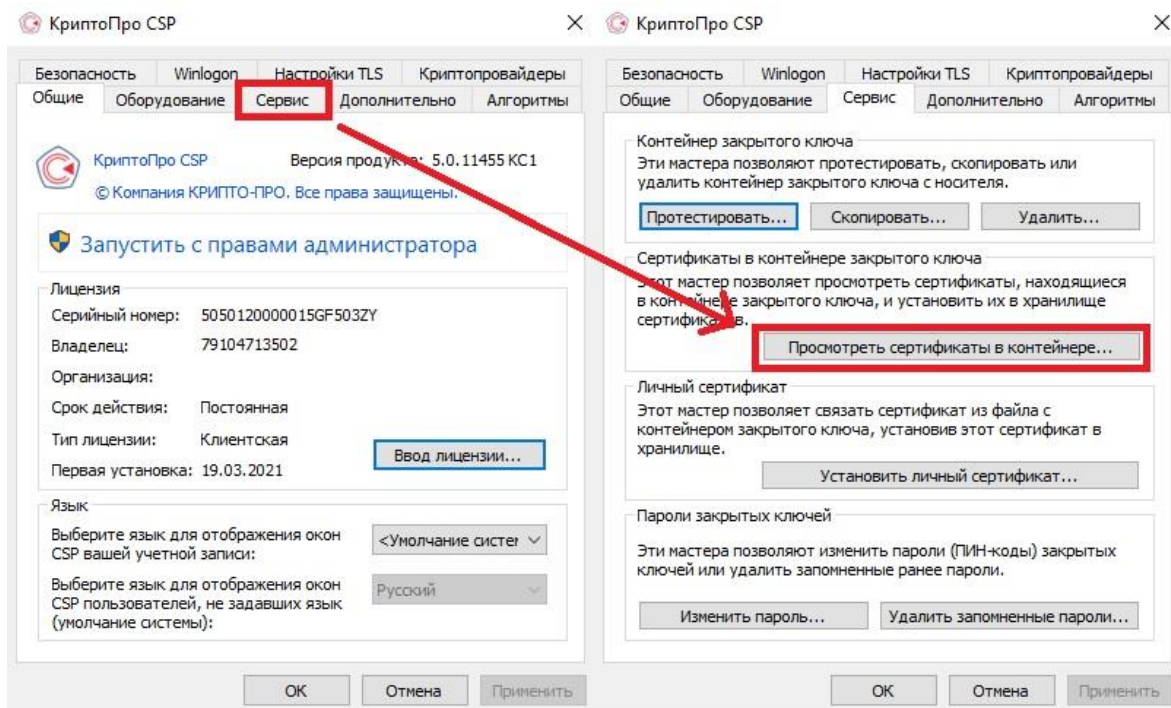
КриптоПро CSP ×

Безопасность Winlogon Настройки TLS Криптопровайдеры
Общие Оборудование Сервис Дополнительно Алгоритмы

КриптоПро CSP Версия продукта: 5.0.11455 KC1
© Компания КРИПТО-ПРО. Все права защищены.

Запустить с правами администратора

Лицензия
Серийный номер: 5050120000015GF503ZY
Владелец: 79104713502
Организация:
Срок действия: Постоянная
Тип лицензии: Клиентская
Первая установка: 19.03.2021
Ввод лицензии...

Язык
Выберите язык для отображения окон CSP вашей учетной записи: <Умолчание систем
Выберите язык для отображения окон CSP пользователей, не задавших язык (умолчание системы): Русский

OK Отмена Применить

КриптоПро CSP ×

Безопасность Winlogon Настройки TLS Криптопровайдеры
Общие Оборудование Сервис Дополнительно Алгоритмы

Контейнер закрытого ключа
Эти мастера позволяют протестировать, скопировать или удалить контейнер закрытого ключа с носителя.
Протестировать... Скопировать... Удалить...

Сертификаты в контейнере закрытого ключа
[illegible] мастер позволяет просмотреть сертификаты, находящиеся в конт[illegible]е закрытого ключа, и установить их в хранилище сертифика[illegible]в.
Просмотреть сертификаты в контейнере...

Личный сертификат
Этот мастер позволяет связать сертификат из файла с контейнером закрытого ключа, установив этот сертификат в хранилище.
Установить личный сертификат...

Пароли закрытых ключей
Эти мастера позволяют изменить пароли (ПИН-коды) закрытых ключей или удалить запомненные ранее пароли.
Изменить пароль... Удалить запомненные пароли...

OK Отмена Применить